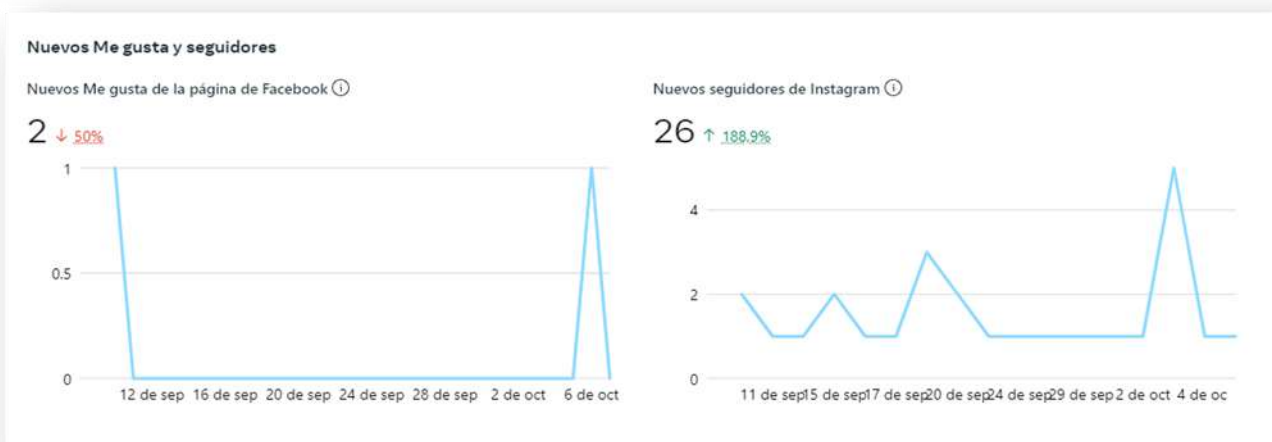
Nuevos Me gusta y seguidores

Nuevos Me gusta de la página de Facebook ⓘ

2 ↓ 50%

1
0.5
0

12 de sep 16 de sep 20 de sep 24 de sep 28 de sep 2 de oct 6 de oct

Nuevos seguidores de Instagram ⓘ

26 ↑ 188.9%

4
2
0

11 de sep 15 de sep 17 de sep 20 de sep 24 de sep 29 de sep 2 de oct 4 de oc